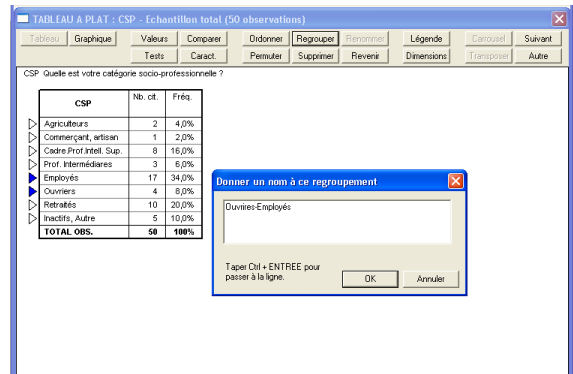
TABLEAU A PLAT : CSP - Echantillon total (50 observations)

Tableau | Graphique | Valeurs | Comparer | Ordonner | Regrouper | Renommer | Légende | Carrousel | Suivant
Tests | Caract. | Permuter | Supprimer | Revenir | Dimensions | Transposer | Autre

CSP Quelle est votre catégorie socio-professionnelle ?

| CSP | Nb. cit. | Fréq. |
|---|---|---|
| Agriculteurs | 2 | 4,0% |
| Commerçant, artisan | 1 | 2,0% |
| Cadre.Prof.Intell. Sup. | 8 | 16,0% |
| Prof. Intermédiares | 3 | 6,0% |
| Employés | 17 | 34,0% |
| Ouvriers | 4 | 8,0% |
| Retraités | 10 | 20,0% |
| Inactifs, Autre | 5 | 10,0% |
| TOTAL OBS. | 50 | 100% |

Donner un nom à ce regroupement

Ouvrires-Employés

Taper Ctrl + ENTREE pour passer à la ligne.

OK | Annuler